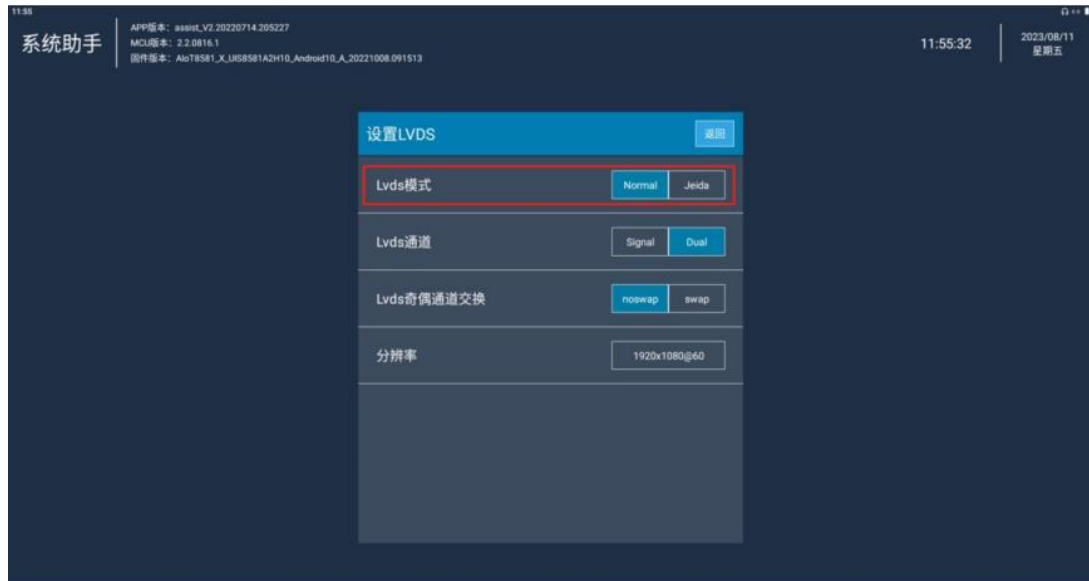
11:55

系统助手

APP版本：assist_V2.20220714.205227
MCU版本：2.2.0816.1
固件版本：AIoT8581_X_UIS8581A2H10_Android10_A_20221008.091513

11:55:32

2023/08/11
星期五

设置LVDS

返回

Lvds模式

Normal Jeida

Lvds通道

Signal Dual

Lvds奇偶通道交换

noswap swap

分辨率

1920x1080@60